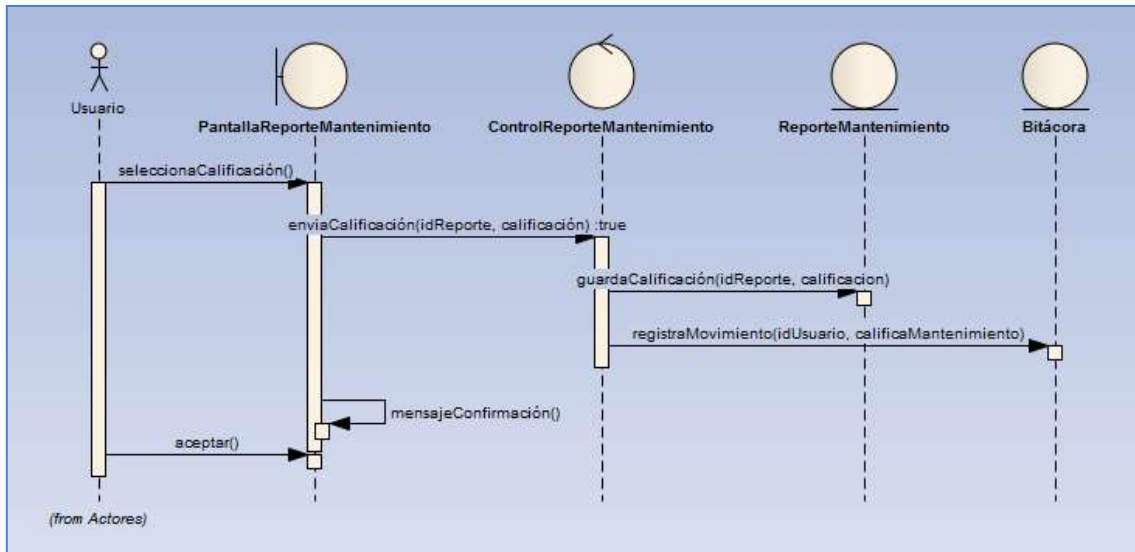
Usuario

PantallaReporteMantenimiento

ControlReporteMantenimiento

ReporteMantenimiento

Bitácora

seleccionaCalificación()

enviaCalificación(idReporte, calificación) :true

guardaCalificación(idReporte, calificacion)

registraMovimiento(idUsuario, calificaMantenimiento)

mensajeConfirmación()

aceptar()

(from Actores)